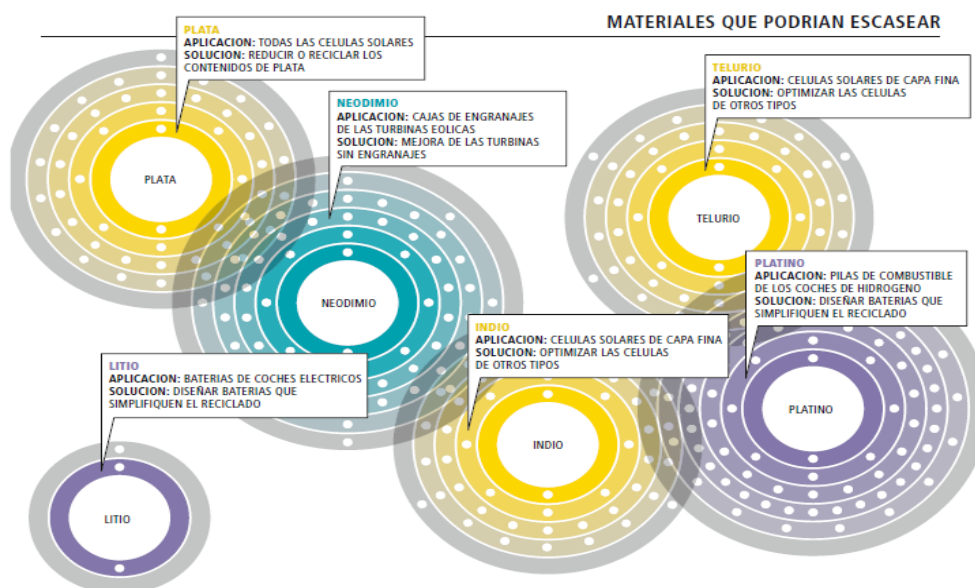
MATERIALES QUE PODRIAN ESCASEAR

PLATA
APLICACION: TODAS LAS CELULAS SOLARES
SOLUCION: REDUCIR O RECICLAR LOS CONTENIDOS DE PLATA

PLATA

NEODIMIO
APLICACION: CAJAS DE ENGRANAJES DE LAS TURBINAS EOLICAS
SOLUCION: MEJORA DE LAS TURBINAS SIN ENGRANAJES

NEODIMIO

TELURIO
APLICACION: CELULAS SOLARES DE CAPA FINA
SOLUCION: OPTIMIZAR LAS CELULAS DE OTROS TIPOS

TELURIO

PLATINO
APLICACION: PILAS DE COMBUSTIBLE DE LOS COCHES DE HIDROGENO
SOLUCION: DISEÑAR BATERIAS QUE SIMPLIFIQUEN EL RECICLADO

PLATINO

INDIO
APLICACION: CELULAS SOLARES DE CAPA FINA
SOLUCION: OPTIMIZAR LAS CELULAS DE OTROS TIPOS

INDIO

LITIO
APLICACION: BATERIAS DE COCHES ELECTRICOS
SOLUCION: DISEÑAR BATERIAS QUE SIMPLIFIQUEN EL RECICLADO

LITIO